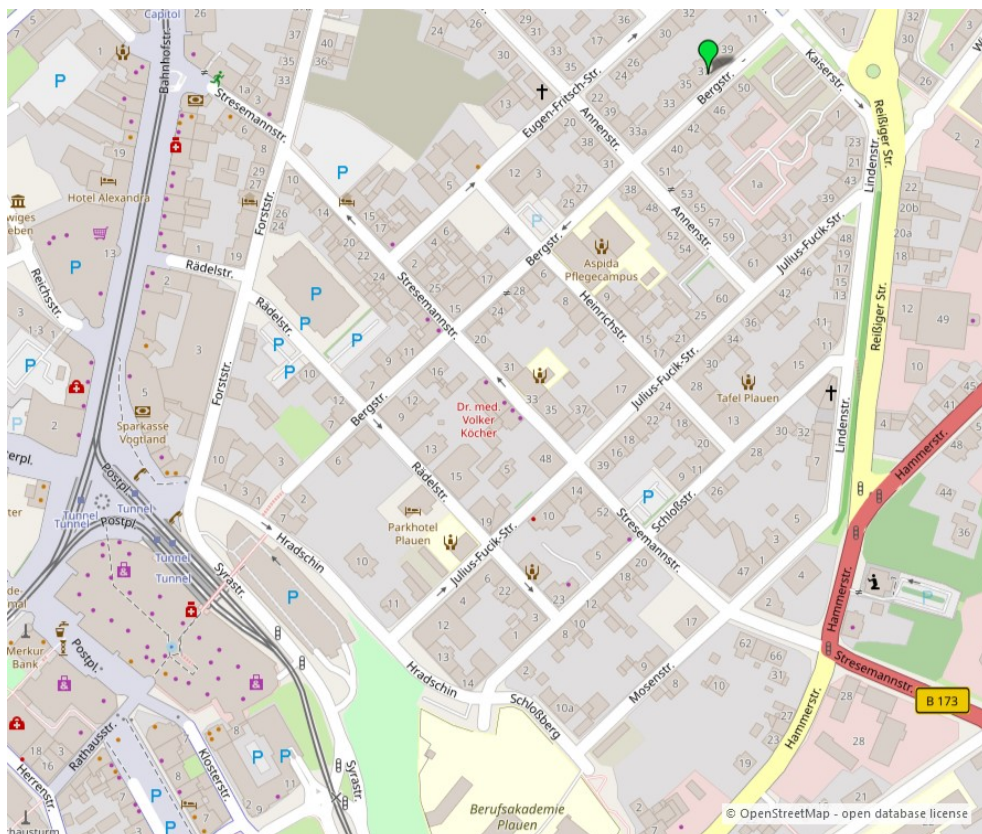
Capitol
Bahnhofstr.
Stresemannstr.
Hotel Alexandra
Rädelstr.
Forststr.
Reichsstr.
Sparkasse Vogtland
Postpl.
Tunnel
Tunnel
Tunnel
Tunnel
Postpl.
Merkur Bank
Rathausstr.
Klosterstr.
Herrenstr.
Syrastr.
Syrastr.
Hradschin
Hradschin
Schloßberg
Berufsakademie Plauen
Parkhotel Plauen
Dr. med. Volker Kocher
Bergstr.
Bergstr.
Bergstr.
Rädelstr.
Rädelstr.
Stresemannstr.
Stresemannstr.
Eugen-Fritsch-Str.
Annenstr.
Annenstr.
Aspida Pflegecampus
Heinrichstr.
Julius-Fucik-Str.
Julius-Fucik-Str.
Julius-Fucik-Str.
Julius-Fucik-Str.
Schloßstr.
Tafel Plauen
Mosenstr.
Kaiserstr.
Lindenstr.
Lindenstr.
Reißiger Str.
Reißiger Str.
Hammerstr.
Hammerstr.
Hammerstr.
Stresemannstr.
B 173
© OpenStreetMap - open database license